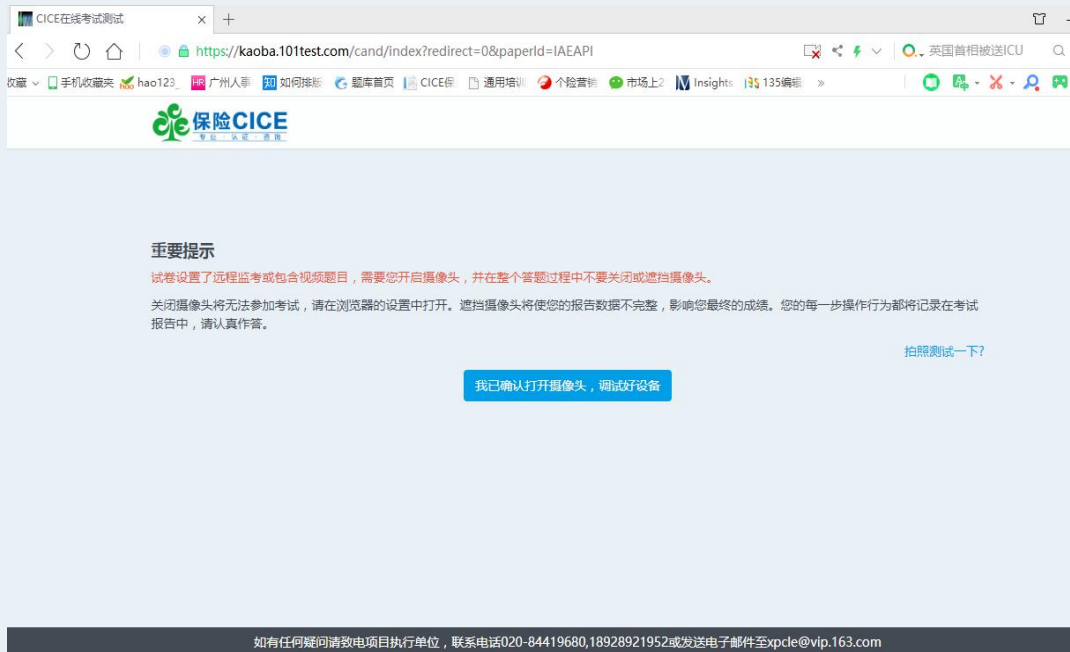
CICE在线考试测试 × +

https://kaoba.101test.com/cand/index?redirect=0&paperId=IAEAPI

英国首相被送ICU

收藏 手机收藏夹 hao123_ 广州人事 如何排版 题库首页 CICE保 通用培训 个险营销 市场上2 Insights 135编辑 »

保险CICE
专业 认证 贡献

重要提示

试卷设置了远程监考或包含视频题目，需要您开启摄像头，并在整个答题过程中不要关闭或遮挡摄像头。

关闭摄像头将无法参加考试，请在浏览器的设置中打开。遮挡摄像头将使您的报告数据不完整，影响您最终的成绩。您的每一步操作行为都将记录在考试报告中，请认真作答。

拍照测试一下?

我已确认打开摄像头，调试好设备

如有任何疑问请致电项目执行单位，联系电话020-84419680,18928921952或发送电子邮件至xpcle@vip.163.com